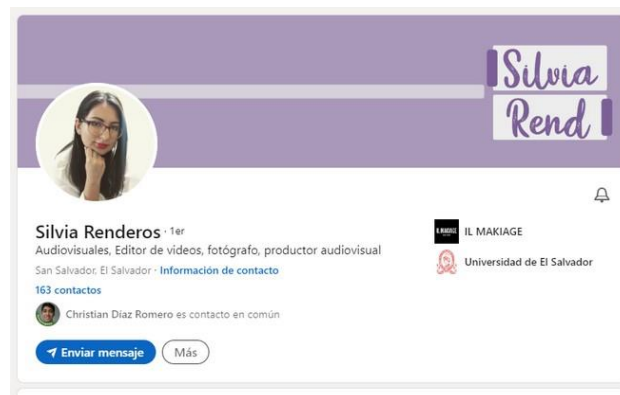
Silvia
Rend

Silvia Renderos · 1er
Audiovisuales, Editor de videos, fotógrafo, productor audiovisual
San Salvador, El Salvador · Información de contacto
163 contactos
Christian Diaz Romero es contacto en común
Enviar mensaje
Más

IL MAKIAGE
IL MAKIAGE
Universidad de El Salvador